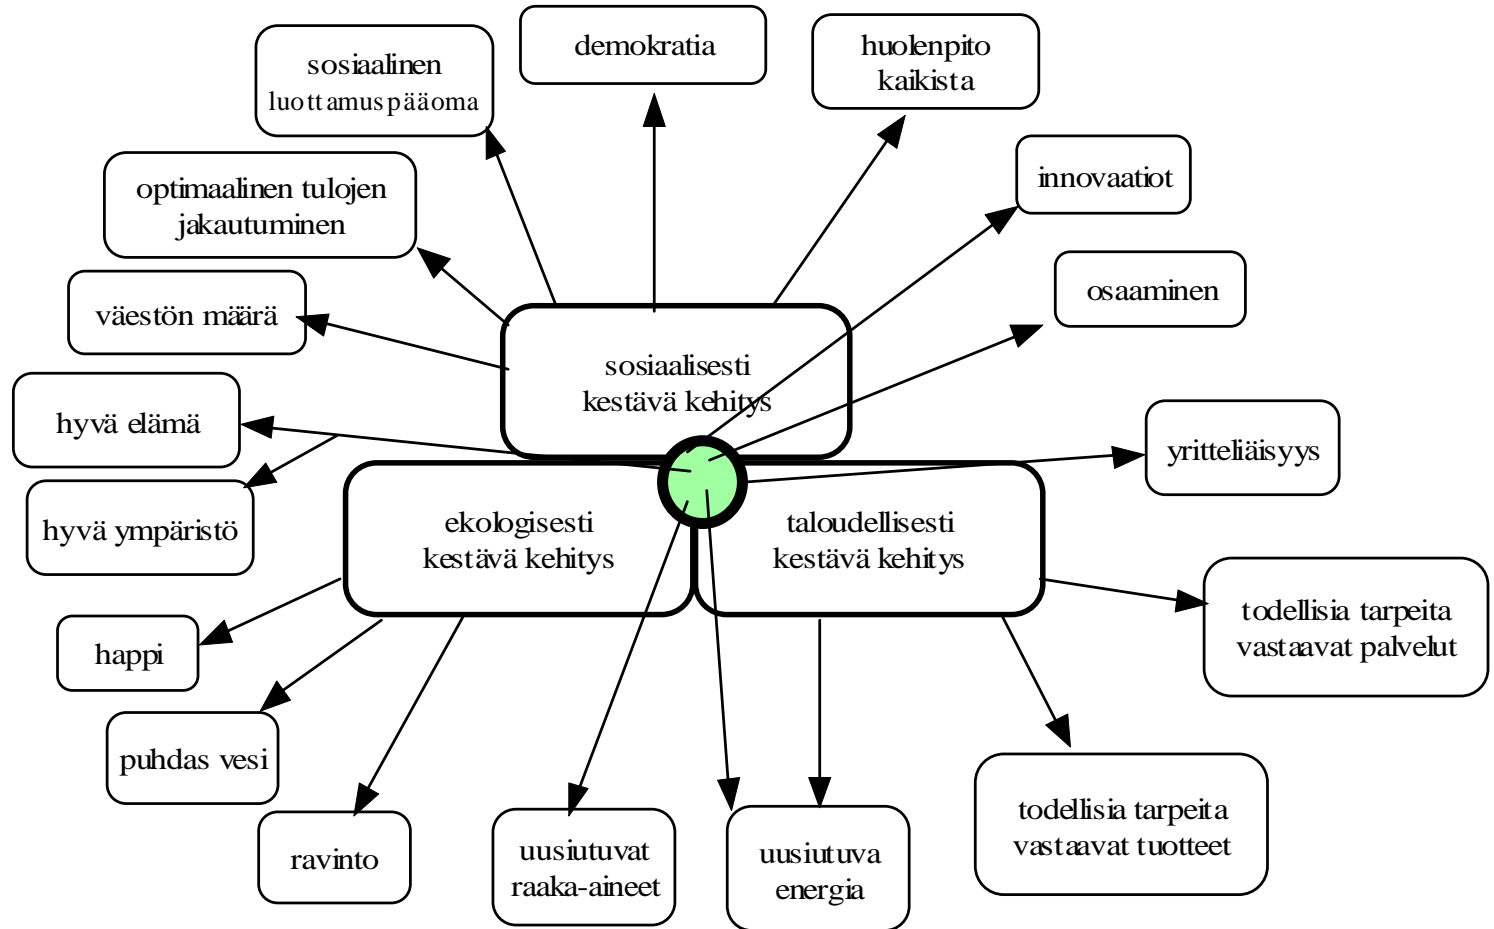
sosiaalinen luottamuspääoma

demokratia

huolenpito kaikista

optimaalinen tulojen jakautuminen

innovaatiot

väestön määrä

osaaminen

sosiaalisesti kestävä kehitys

hyvä elämä

yritteliäisyys

hyvä ympäristö

ekologisesti kestävä kehitys

taloudellisesti kestävä kehitys

happi

todellisia tarpeita vastaavat palvelut

puhdas vesi

ravinto

uusiutuvat raaka-aineet

uusiutuva energia

todellisia tarpeita vastaavat tuotteet